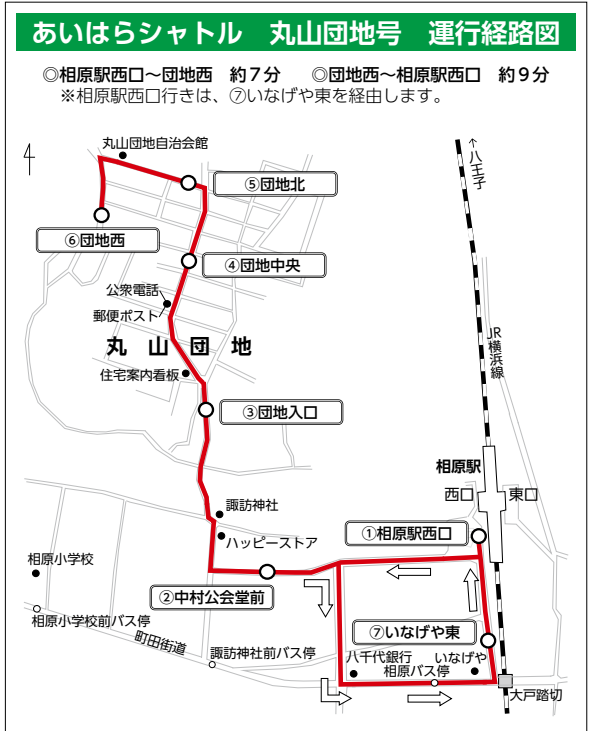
あいはらシャトル　丸山団地号　運行経路図

◎相原駅西口～団地西　約7分　◎団地西～相原駅西口　約9分
※相原駅西口行きは、⑦いなげや東を経由します。

丸山団地自治会館
⑤団地北
⑥団地西
④団地中央
公衆電話
郵便ポスト
丸山団地
住宅案内看板
③団地入口
↑八王子
JR横浜線
相原駅
西口
東口
諏訪神社
ハッピーストア
①相原駅西口
相原小学校
②中村公会堂前
相原小学校前バス停
町田街道
⑦いなげや東
諏訪神社前バス停
八千代銀行相原バス停
いなげや
大戸踏切